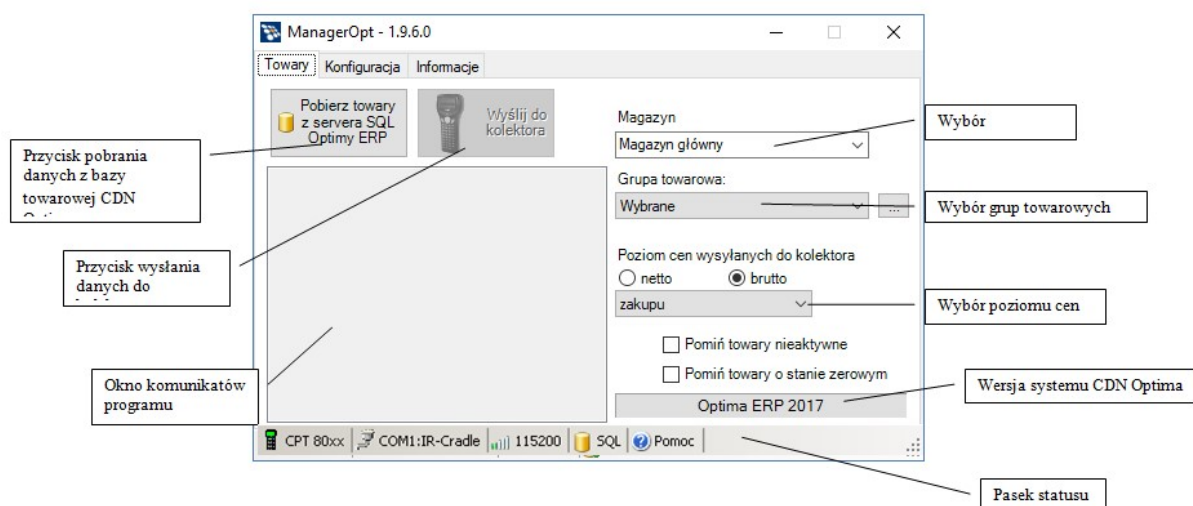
ManagerOpt - 1.9.6.0

Towary | Konfiguracja | Informacje

Pobierz towary z servera SQL Optimy ERP

Wyślij do kolektora

Przycisk pobrania danych z bazy towarowej CDN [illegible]

Przycisk wysłania danych do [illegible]

Okno komunikatów programu

Magazyn
Magazyn główny

Wybór

Grupa towarowa:
Wybrane

Wybór grup towarowych

Poziom cen wysyłanych do kolektora
netto
brutto
zakupu

Wybór poziomu cen

Pomiń towary nieaktywne
Pomiń towary o stanie zerowym

Optima ERP 2017

Wersja systemu CDN Optima

CPT 80xx | COM1:IR-Cradle | 115200 | SQL | Pomoc

Pasek statusu